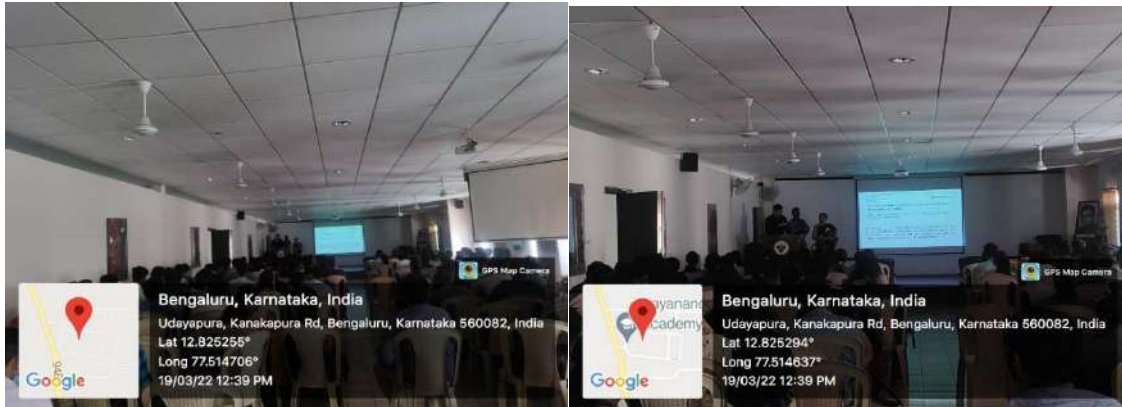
GPS Map Camera

Bengaluru, Karnataka, India
Udayapura, Kanakapura Rd, Bengaluru, Karnataka 560082, India
Lat 12.825255°
Long 77.514706°
19/03/22 12:39 PM

Google

GPS Map Camera

Bengaluru, Karnataka, India
Udayapura, Kanakapura Rd, Bengaluru, Karnataka 560082, India
Lat 12.825294°
Long 77.514637°
19/03/22 12:39 PM

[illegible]yanand
Academy

Google